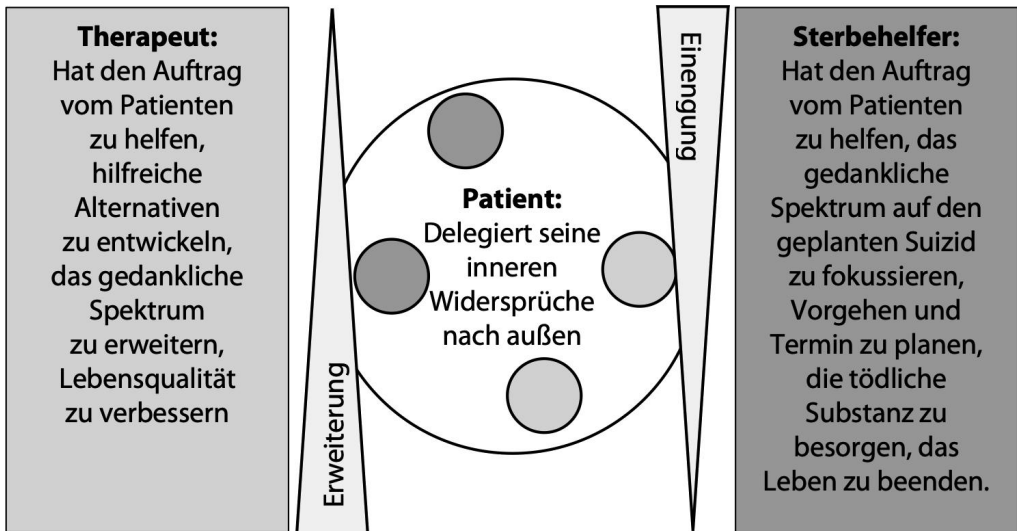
Therapeut:
Hat den Auftrag vom Patienten zu helfen, hilfreiche Alternativen zu entwickeln, das gedankliche Spektrum zu erweitern, Lebensqualität zu verbessern

Erweiterung

Patient:
Delegiert seine inneren Widersprüche nach außen

Einengung

Sterbehelfer:
Hat den Auftrag vom Patienten zu helfen, das gedankliche Spektrum auf den geplanten Suizid zu fokussieren, Vorgehen und Termin zu planen, die tödliche Substanz zu besorgen, das Leben zu beenden.